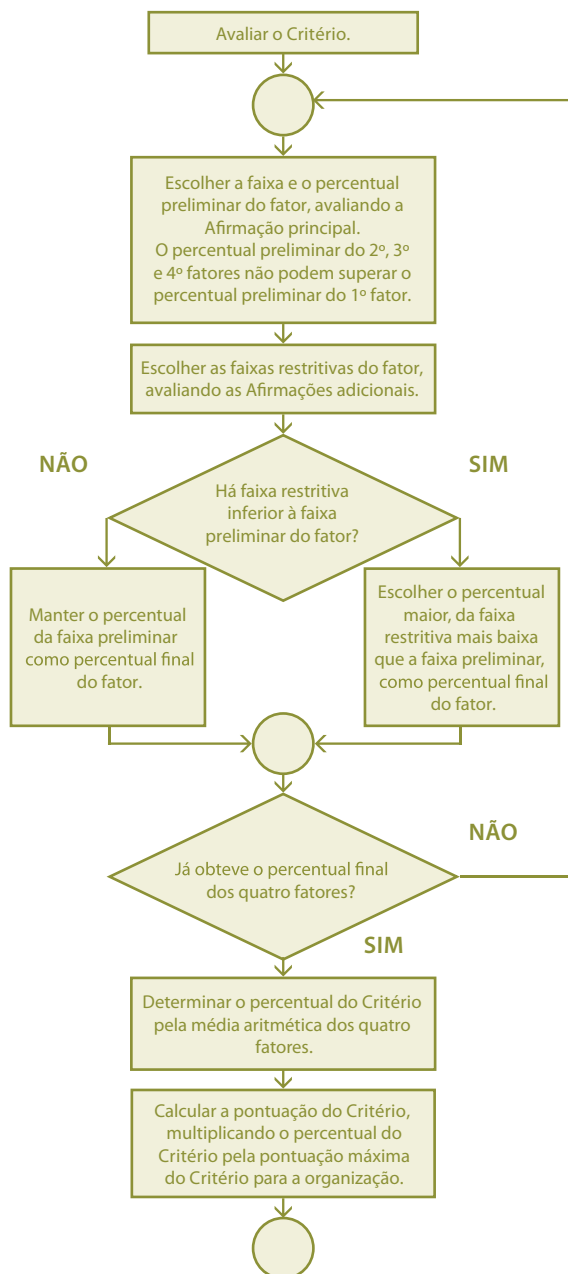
Avaliar o Critério.

Escolher a faixa e o percentual preliminar do fator, avaliando a Afirmação principal.
O percentual preliminar do 2º, 3º e 4º fatores não podem superar o percentual preliminar do 1º fator.

Escolher as faixas restritivas do fator, avaliando as Afirmações adicionais.

NÃO

SIM

Há faixa restritiva inferior à faixa preliminar do fator?

Manter o percentual da faixa preliminar como percentual final do fator.

Escolher o percentual maior, da faixa restritiva mais baixa que a faixa preliminar, como percentual final do fator.

NÃO

Já obteve o percentual final dos quatro fatores?

SIM

Determinar o percentual do Critério pela média aritmética dos quatro fatores.

Calcular a pontuação do Critério, multiplicando o percentual do Critério pela pontuação máxima do Critério para a organização.